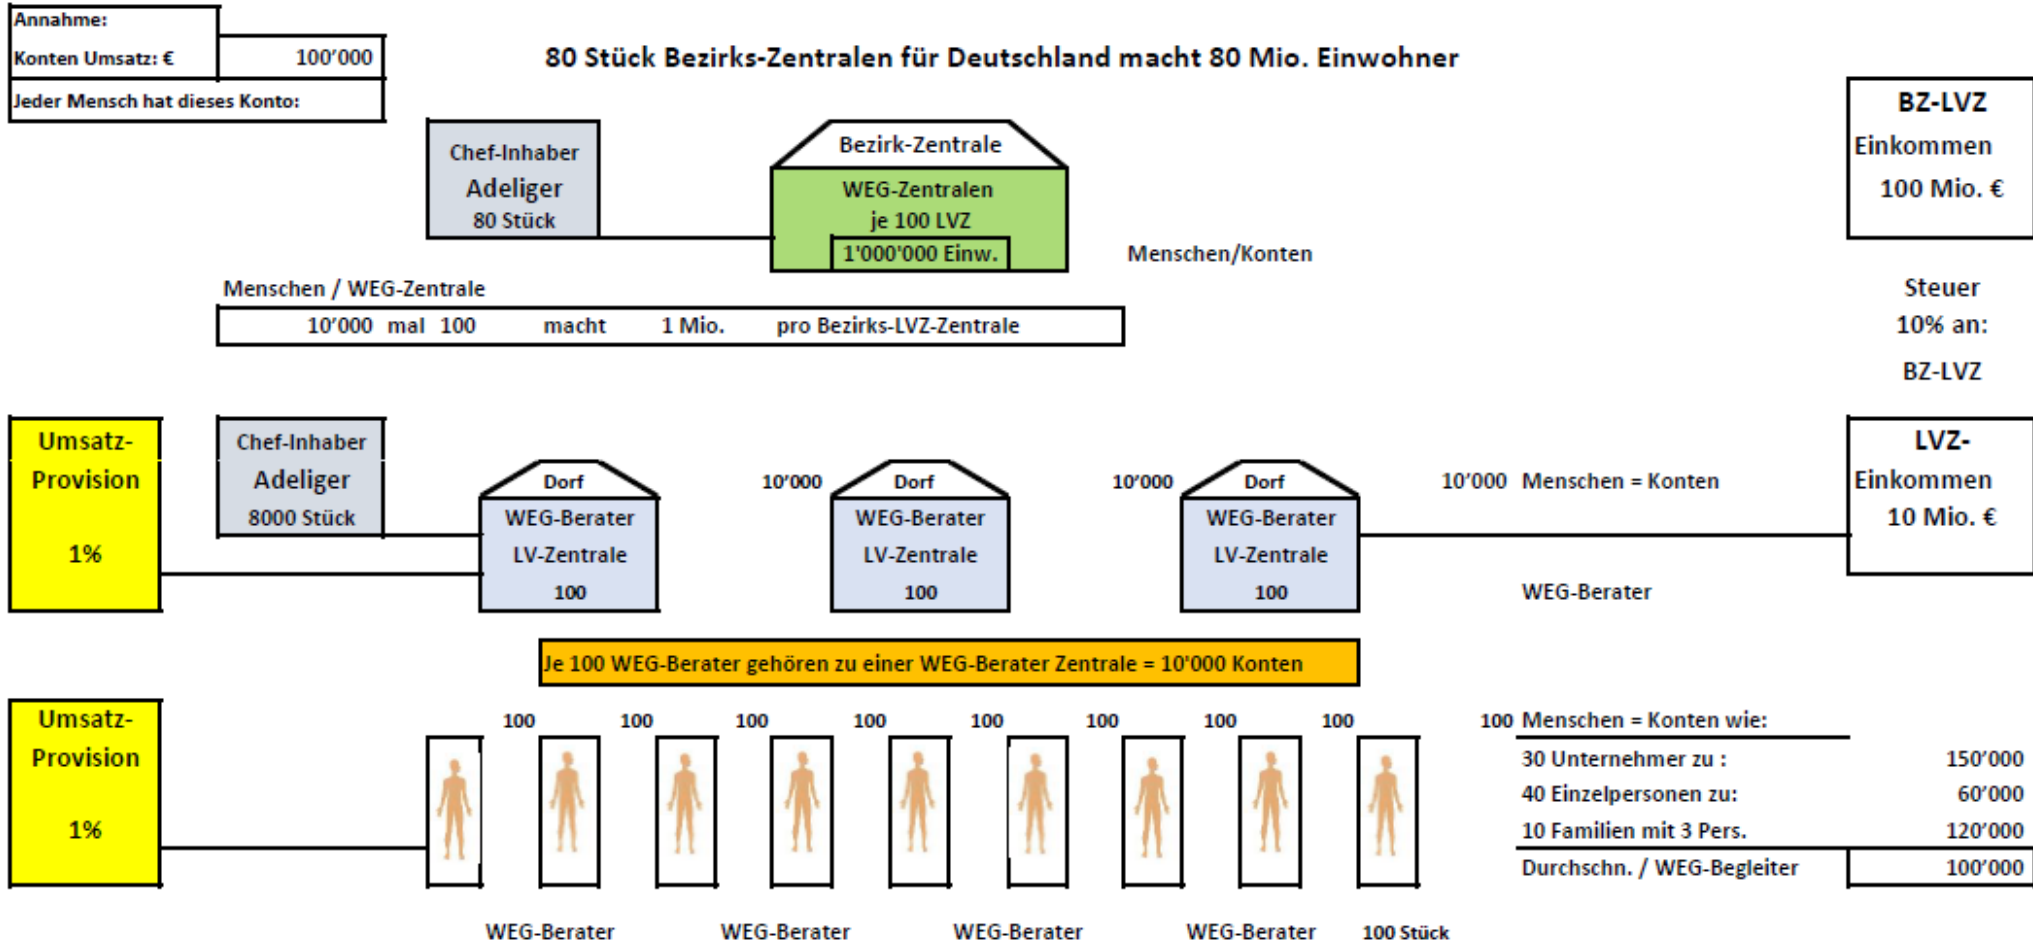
Annahme:
Konten Umsatz: € 100'000
Jeder Mensch hat dieses Konto:

80 Stück Bezirks-Zentralen für Deutschland macht 80 Mio. Einwohner

Chef-Inhaber
Adeliger
80 Stück

Bezirk-Zentrale
WEG-Zentralen
je 100 LVZ
1'000'000 Einw.

Menschen/Konten

BZ-LVZ
Einkommen
100 Mio. €

Menschen / WEG-Zentrale
10'000 mal 100 macht 1 Mio. pro Bezirks-LVZ-Zentrale

Steuer
10% an:
BZ-LVZ

Umsatz-Provision
1%

Chef-Inhaber
Adeliger
8000 Stück

Dorf
WEG-Berater
LV-Zentrale
100

10'000

Dorf
WEG-Berater
LV-Zentrale
100

10'000

Dorf
WEG-Berater
LV-Zentrale
100

10'000 Menschen = Konten

WEG-Berater

LVZ-
Einkommen
10 Mio. €

Je 100 WEG-Berater gehören zu einer WEG-Berater Zentrale = 10'000 Konten

Umsatz-Provision
1%

100 100 100 100 100 100 100 100

100 Menschen = Konten wie:
| | |
|---|---|
| 30 Unternehmer zu : | 150'000 |
| 40 Einzelpersonen zu: | 60'000 |
| 10 Familien mit 3 Pers. | 120'000 |
| Durchschn. / WEG-Begleiter | 100'000 |

WEG-Berater WEG-Berater WEG-Berater WEG-Berater 100 Stück